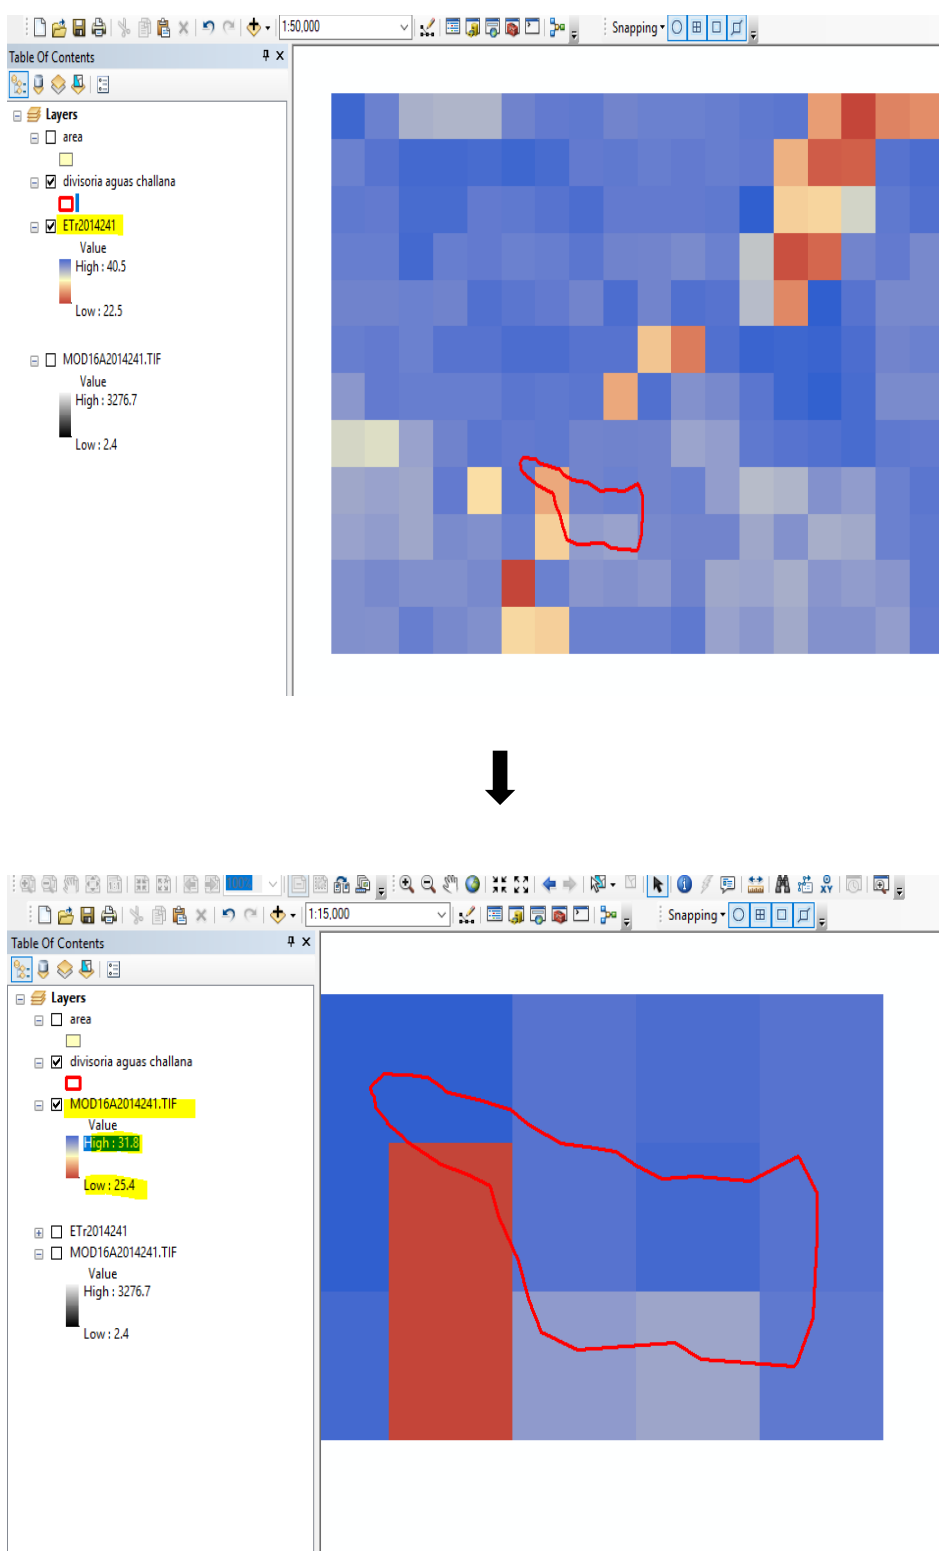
1:50,000

Snapping

Table Of Contents

Layers

area

divisoria aguas challana

ETr2014241

Value

High : 40.5

Low : 22.5

MOD16A2014241.TIF

Value

High : 3276.7

Low : 2.4

1:15,000

Snapping

Table Of Contents

Layers

area

divisoria aguas challana

MOD16A2014241.TIF

Value

High : 31.8

Low : 25.4

ETr2014241

MOD16A2014241.TIF

Value

High : 3276.7

Low : 2.4